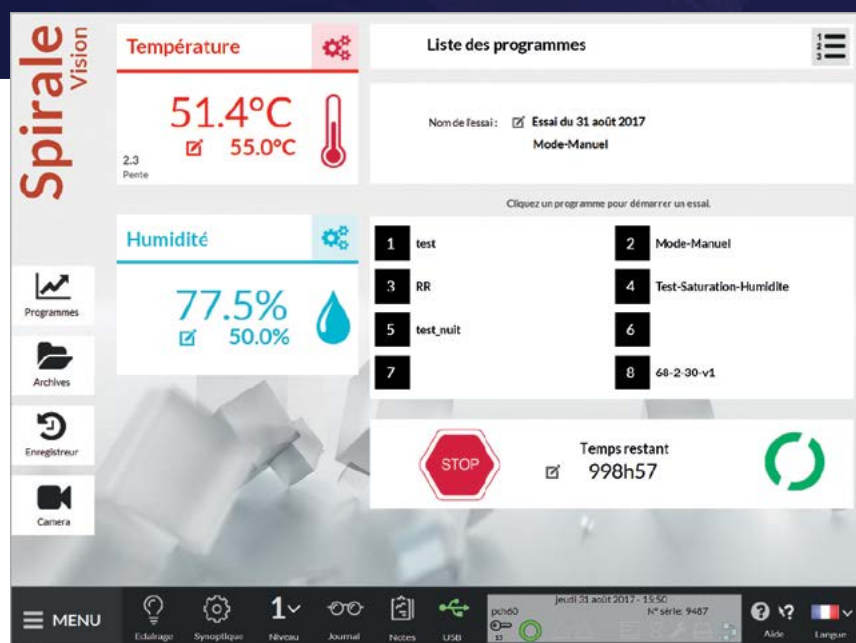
Spirale Vision

Température

51.4°C

55.0°C

2.3
Pente

Humidité

77.5%

50.0%

Programmes

Archives

Enregistreur

Camera

Liste des programmes

Nom de l'essai : Essai du 31 août 2017
Mode-Manuel

Cliquez un programme pour démarrer un essai.

| 1 | test | 2 | Mode-Manuel |
|---|---|---|---|
| 3 | RR | 4 | Test-Saturation-Humidite |
| 5 | test_nuit | 6 | |
| 7 | | 8 | 68-2-30-v1 |

STOP

Temps restant
998h57

MENU

Eclairage

Synoptique

1
Niveau

Journal

Notes

USB

jeudi 31 août 2017 - 15:50
pch60
N° série: 9487

Aide

Langue